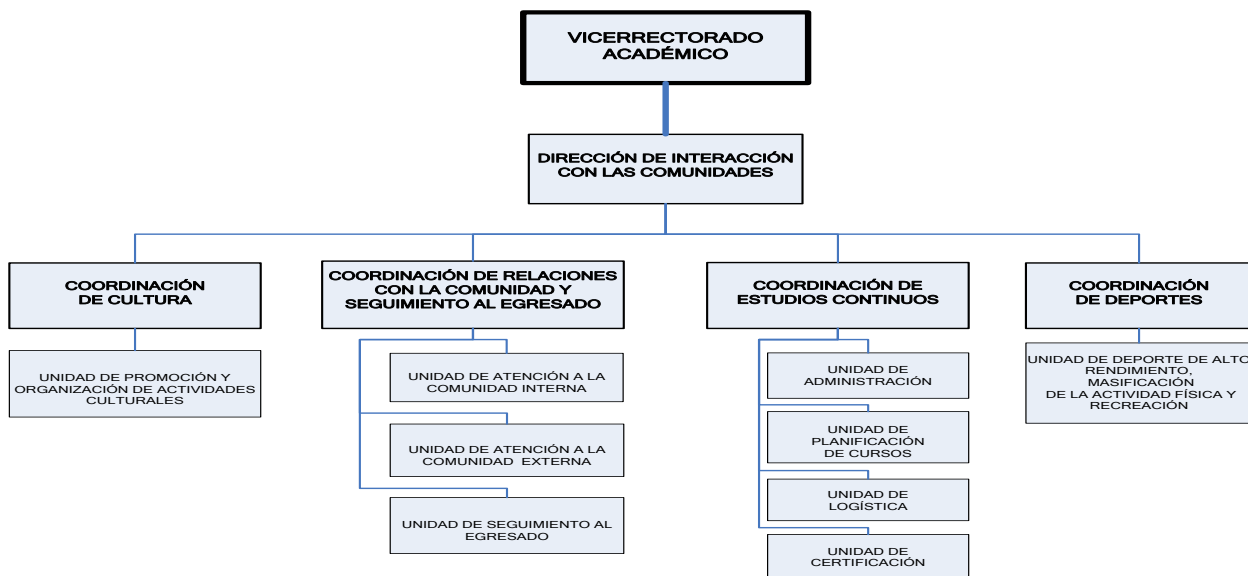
VICERRECTORADO ACADÉMICO

DIRECCIÓN DE INTERACCIÓN CON LAS COMUNIDADES

COORDINACIÓN DE CULTURA

UNIDAD DE PROMOCIÓN Y ORGANIZACIÓN DE ACTIVIDADES CULTURALES

COORDINACIÓN DE RELACIONES CON LA COMUNIDAD Y SEGUIMIENTO AL EGRESADO

UNIDAD DE ATENCIÓN A LA COMUNIDAD INTERNA

UNIDAD DE ATENCIÓN A LA COMUNIDAD EXTERNA

UNIDAD DE SEGUIMIENTO AL EGRESADO

COORDINACIÓN DE ESTUDIOS CONTINUOS

UNIDAD DE ADMINISTRACIÓN

UNIDAD DE PLANIFICACIÓN DE CURSOS

UNIDAD DE LOGÍSTICA

UNIDAD DE CERTIFICACIÓN

COORDINACIÓN DE DEPORTES

UNIDAD DE DEPORTE DE ALTO RENDIMIENTO, MASIFICACIÓN DE LA ACTIVIDAD FÍSICA Y RECREACIÓN